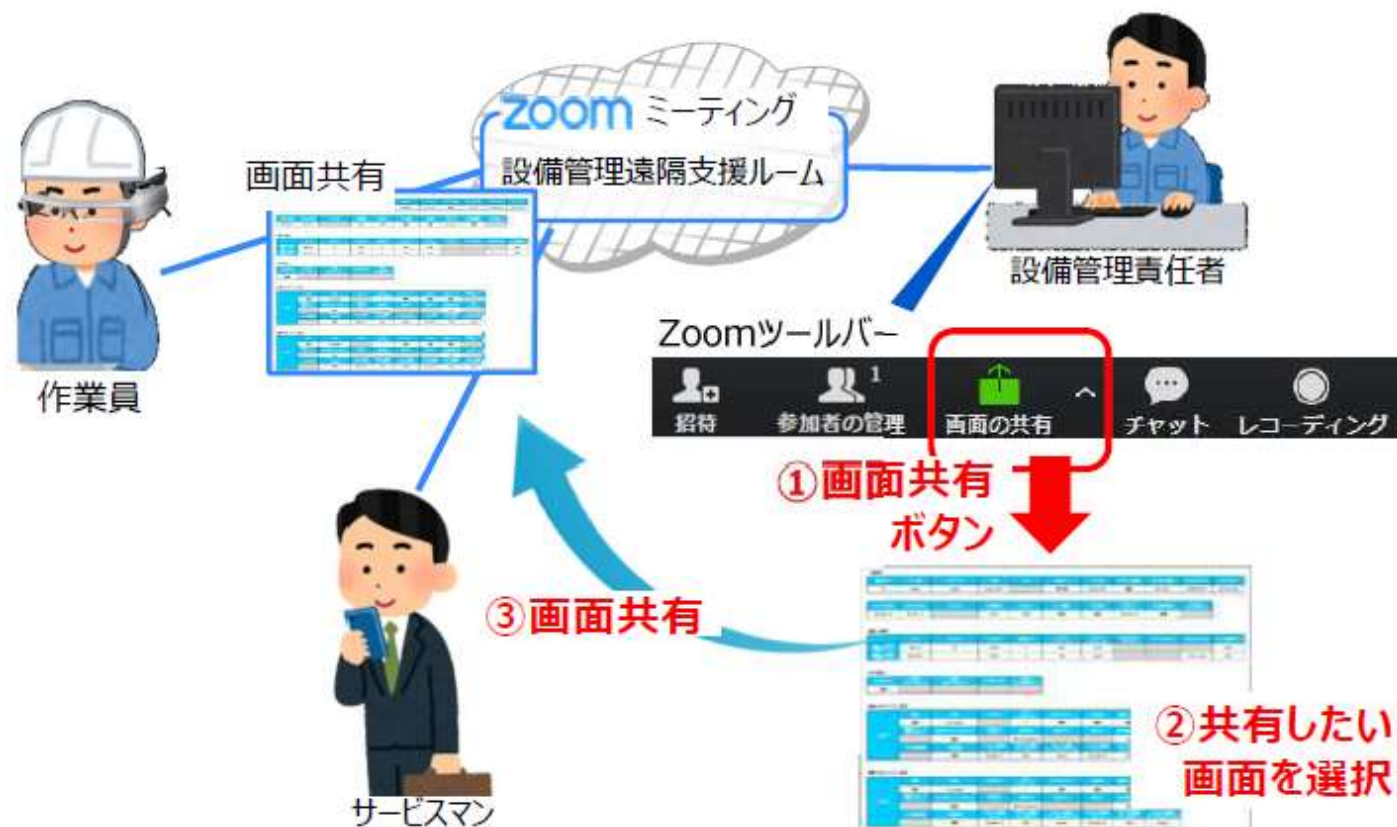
zoom ミーティング
設備管理遠隔支援ルーム

画面共有

作業員

設備管理責任者

Zoomツールバー

招待
参加者の管理 1
画面の共有
チャット
レコーディング

①画面共有ボタン

③画面共有

②共有したい画面を選択

サービスマン